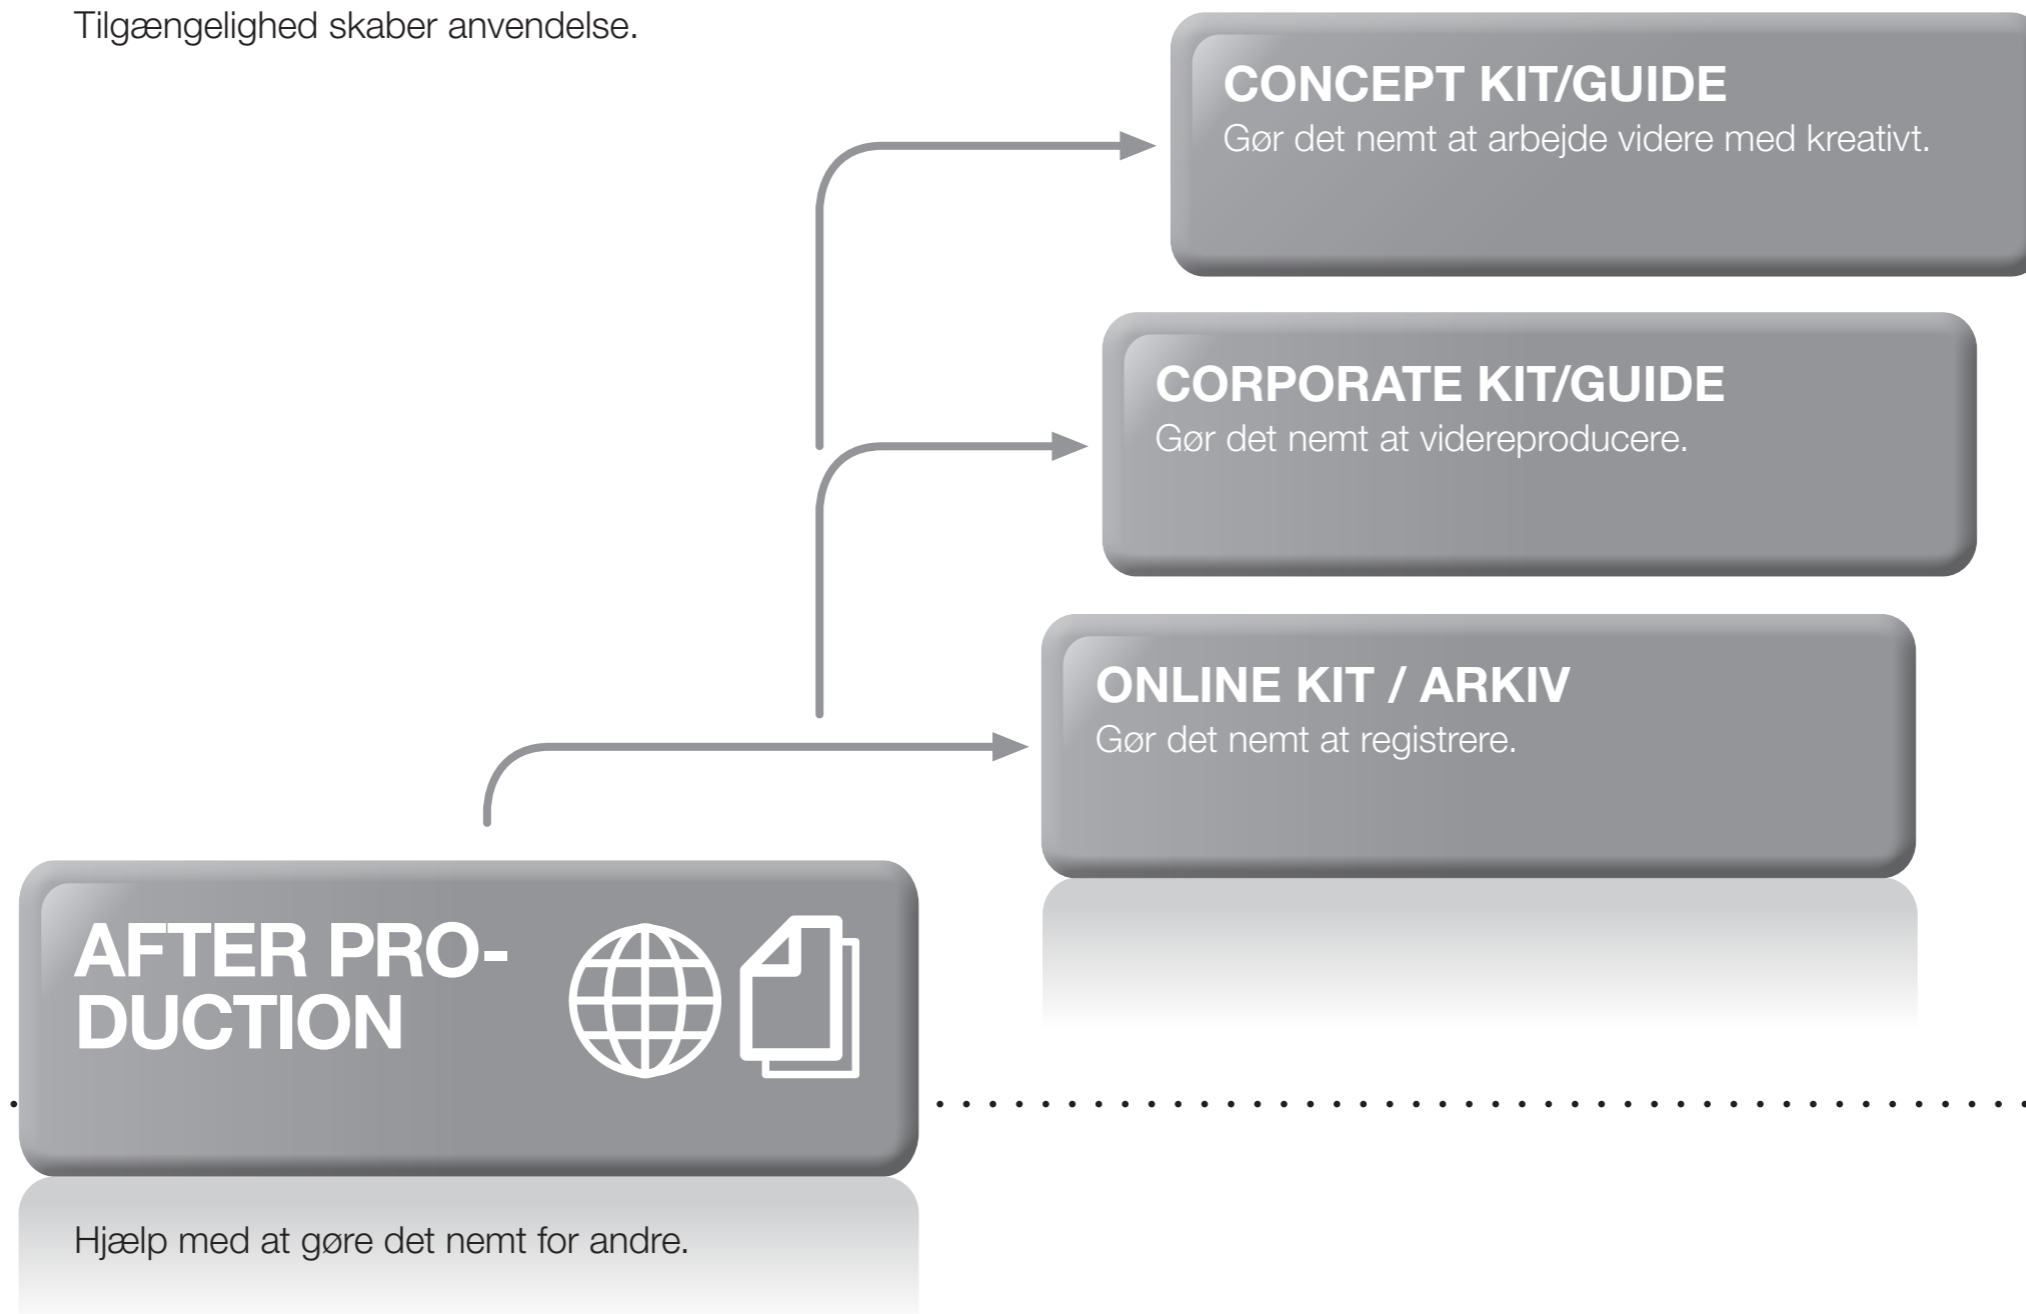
Tilgængelighed skaber anvendelse.

CONCEPT KIT/GUIDE
Gør det nemt at arbejde videre med kreativt.

CORPORATE KIT/GUIDE
Gør det nemt at videreproducere.

ONLINE KIT / ARKIV
Gør det nemt at registrere.

AFTER PRODUCTION

Hjælp med at gøre det nemt for andre.